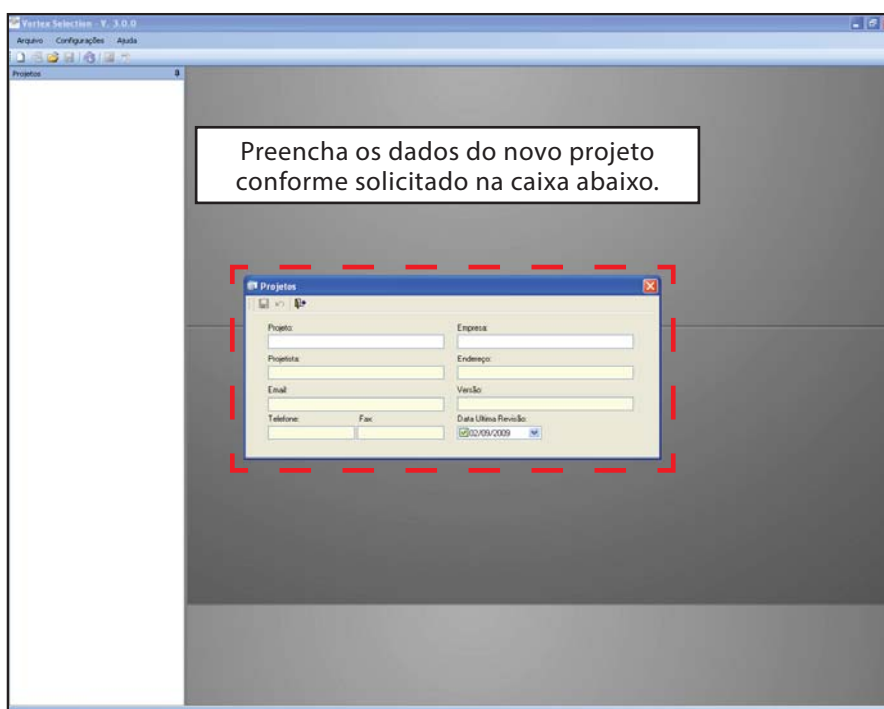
Vortex Selection - V. 3.0.0

Arquivo Configurações Ajuda

Projetos

Preencha os dados do novo projeto conforme solicitado na caixa abaixo.

Projetos

Projeto:

Empresa:

Projetista:

Endereço:

Email:

Versão:

Telefone:

Fax:

Data Ultima Revisão:

02/09/2009